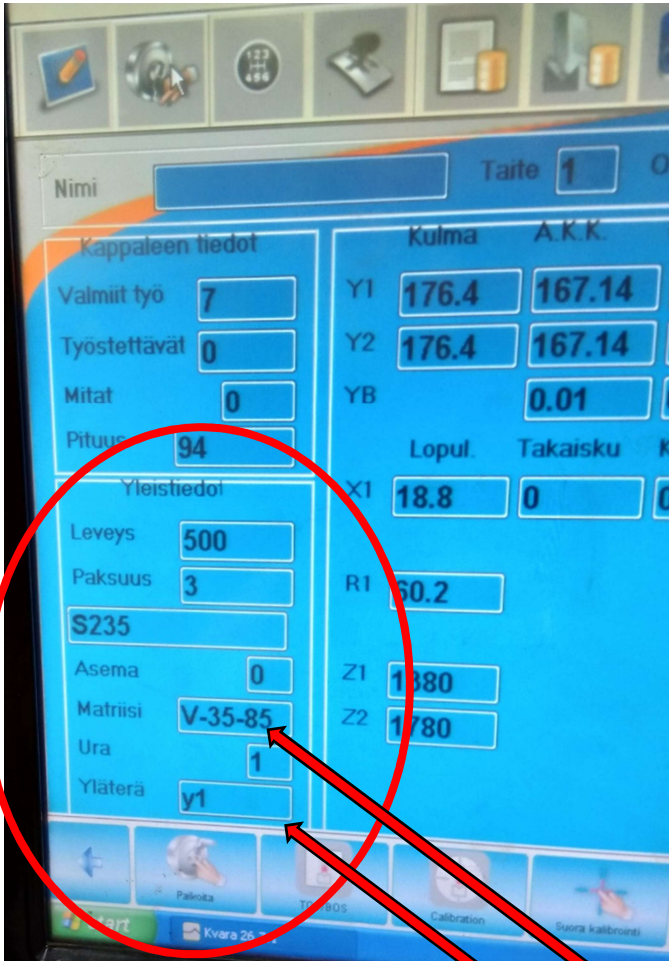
Nimi

Taite 1

Kappaleen tiedot

Valmiit työ 7

Työstettävät 0

Mitat 0

Pituus 94

Yleistiedot

Leveys 500

Paksuus 3

S235

Asema 0

Matriisi V-35-85

Ura 1

Yläterä y1

Kulma A.K.K.

Y1 176.4 167.14

Y2 176.4 167.14

YB 0.01

Lopul. Takaisku

X1 18.8 0

R1 60.2

Z1 1880

Z2 1780

Palkoita

TOOLBOS

Calibration

Suora kalibrointi

Start

Kvara 26